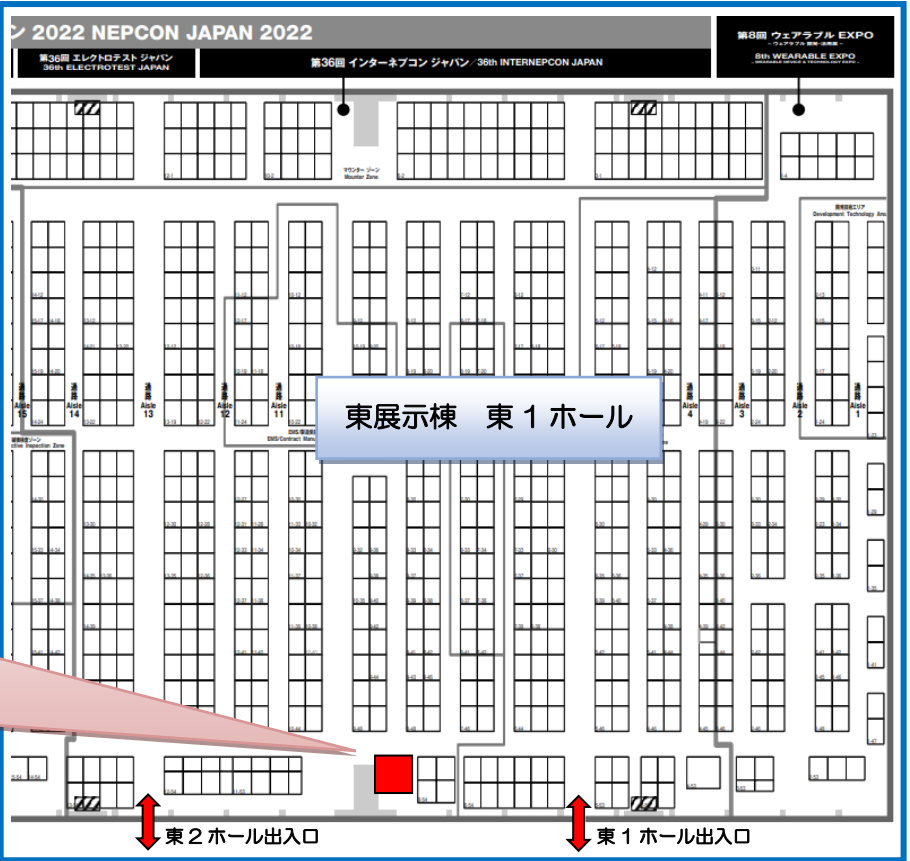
ン 2022 NEPCON JAPAN 2022

第36回 エレクトロテスト ジャパン
36th ELECTROTEST JAPAN

第36回 インターネプコン ジャパン／36th INTERNEPCON JAPAN

第8回 ウェアラブル EXPO
8th WEARABLE EXPO

マウンター ゾーン
Mounter Zone

開発技術エリア
Development Technology Area

通路 Aisle 15
通路 Aisle 14
通路 Aisle 13
通路 Aisle 12
通路 Aisle 11
通路 Aisle 4
通路 Aisle 3
通路 Aisle 2
通路 Aisle 1

検査装置ゾーン
Inspection Zone

EMS/受託製造
EMS/Contract Manu

東展示棟　東１ホール

東２ホール出入口

東１ホール出入口